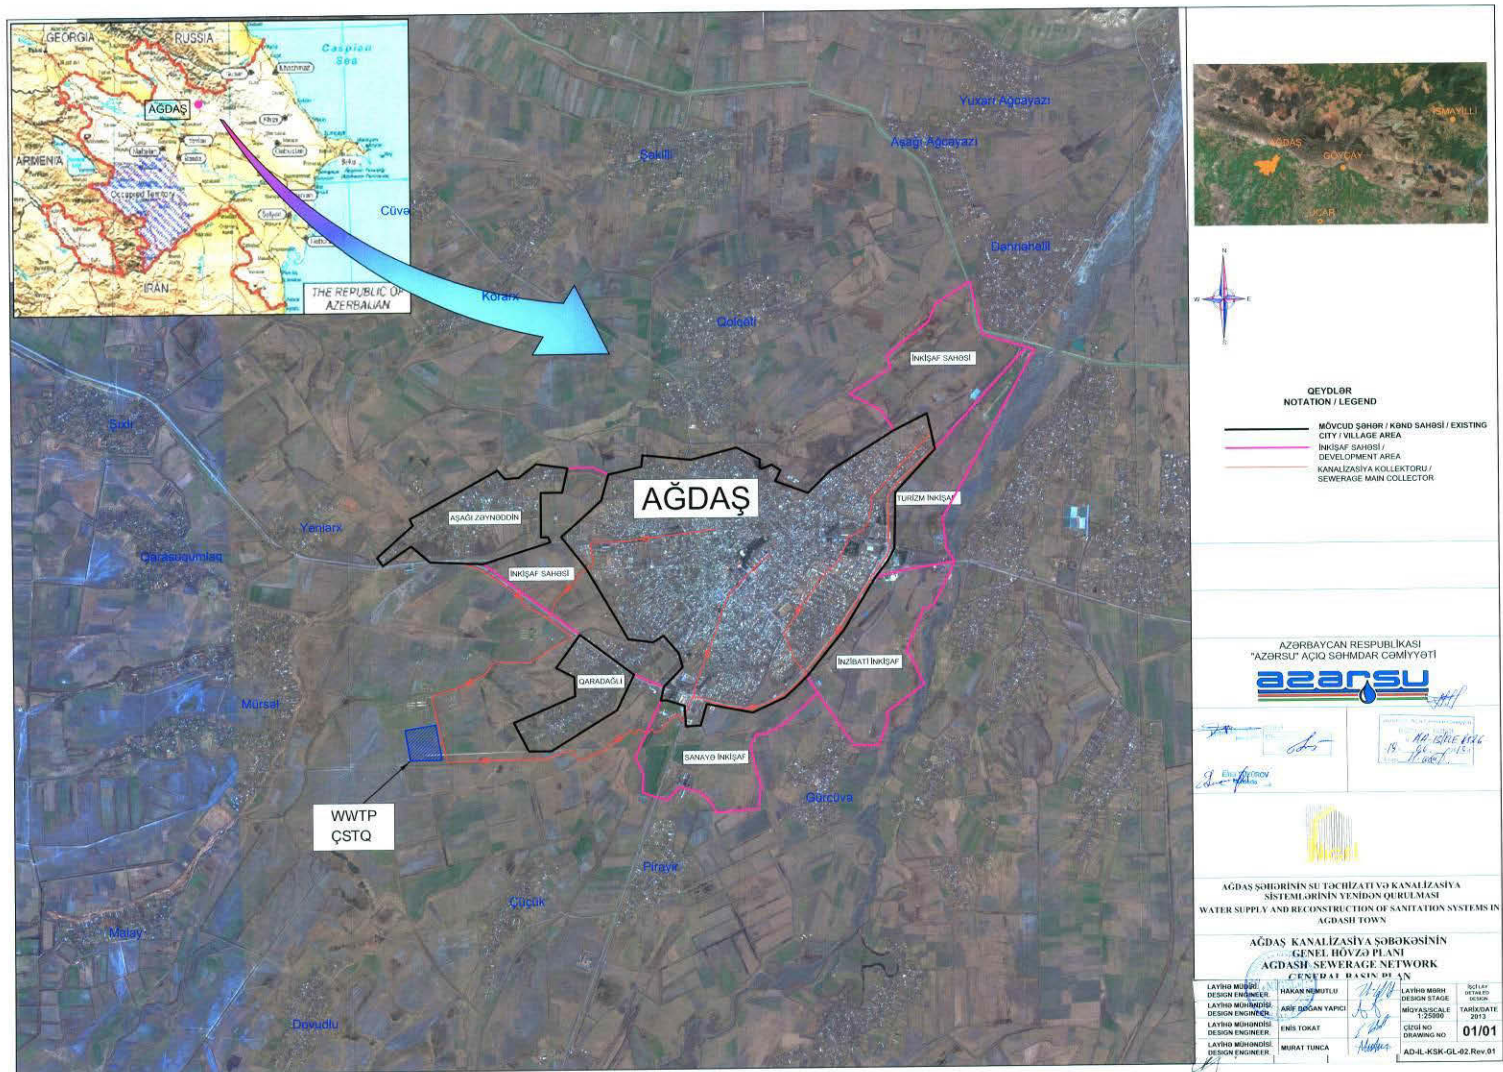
GEORGIA
RUSSIA
Caspian Sea
AĞDAŞ
ARMENIA
IRAN
Cüvə
THE REPUBLIC OF AZERBAIJAN

Yuxarı Ağcayazı
Aşağı Ağcayazı
Şəkili
Dəmirçəli
Korarx
Qolqəti
İNKİŞAF SAHƏSİ
Şıxlı
AĞDAŞ
AŞAĞI ZƏYNƏDDİN
TURİZM İNKİŞAF
Yeniarx
Qarasuqumlaq
İNKİŞAF SAHƏSİ
QARADAĞLI
İNZİBATİ İNKİŞAF
Mürsəl
SANAYE İNKİŞAF
Gürcüvə
WWTP
ÇSTQ
Piravır
Çüçük
Malay
Dəvudlu

İSMAYILLI
AĞDAŞ
GÖYÇAY
UCAR

N
W
E
S

QEYDLƏR
NOTATION / LEGEND
MÖVCUD ŞƏHƏR / KƏND SAHƏSİ / EXISTING CITY / VILLAGE AREA
İNKİŞAF SAHƏSİ / DEVELOPMENT AREA
KANALİZASİYA KOLLEKTORU / SEWERAGE MAIN COLLECTOR

AZƏRBAYCAN RESPUBLİKASI
"AZƏRSU" AÇIQ SƏHMDAR CƏMİYYƏTİ
azərsu

AĞDAŞ ŞƏHƏRİNİN SU TƏCHİZATI VƏ KANALİZASİYA SİSTEMLƏRİNİN YENİDƏN QURULMASI
WATER SUPPLY AND RECONSTRUCTION OF SANITATION SYSTEMS IN AGDASH TOWN

AĞDAŞ KANALİZASİYA ŞƏBƏKƏSİNİN GENEL HÖVZƏ PLANI
AGDASH SEWERAGE NETWORK GENERAL BASIN PLAN

| LAYİHƏ MÜDİRİ DESIGN ENGINEER | HAKAN NEMUTLU | | LAYİHƏ MƏRH DESIGN STAGE | İŞÇİ LAY. DETAILED DESIGN |
|---|---|---|---|---|
| LAYİHƏ MÜHƏNDİSİ DESIGN ENGINEER | ARİF DOĞAN YAPICI | | MİQYAS/SCALE 1:25000 | TARİX/DATE 2013 |
| LAYİHƏ MÜHƏNDİSİ DESIGN ENGINEER | ENİS TOKAT | | ÇİZGİ NO DRAWING NO | 01/01 |
| LAYİHƏ MÜHƏNDİSİ DESIGN ENGINEER | MURAT TUNCA | | AD-IL-KSK-GL-02.Rev.01 | |